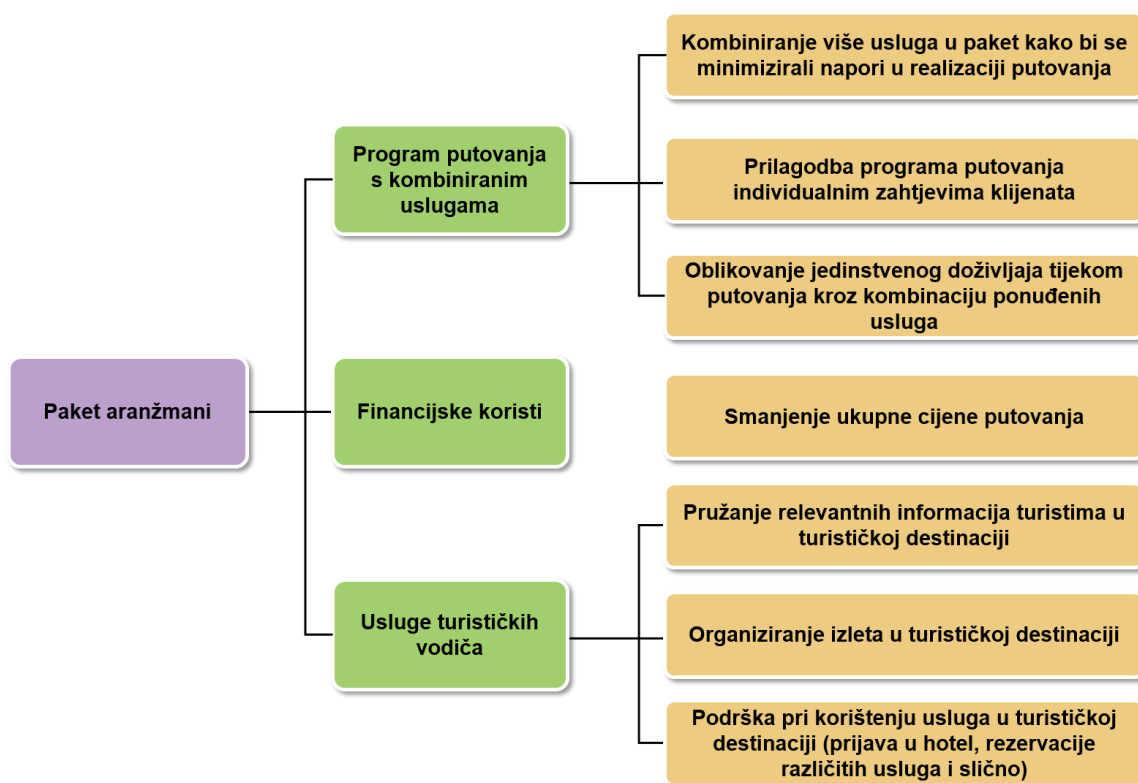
Paket aranžmani

Program putovanja s kombiniranim uslugama

Kombiniranje više usluga u paket kako bi se minimizirali napori u realizaciji putovanja

Prilagodba programa putovanja individualnim zahtjevima klijenata

Oblikovanje jedinstvenog doživljaja tijekom putovanja kroz kombinaciju ponuđenih usluga

Financijske koristi

Smanjenje ukupne cijene putovanja

Usluge turističkih vodiča

Pružanje relevantnih informacija turistima u turističkoj destinaciji

Organiziranje izleta u turističkoj destinaciji

Podrška pri korištenju usluga u turističkoj destinaciji (prijava u hotel, rezervacije različitih usluga i slično)